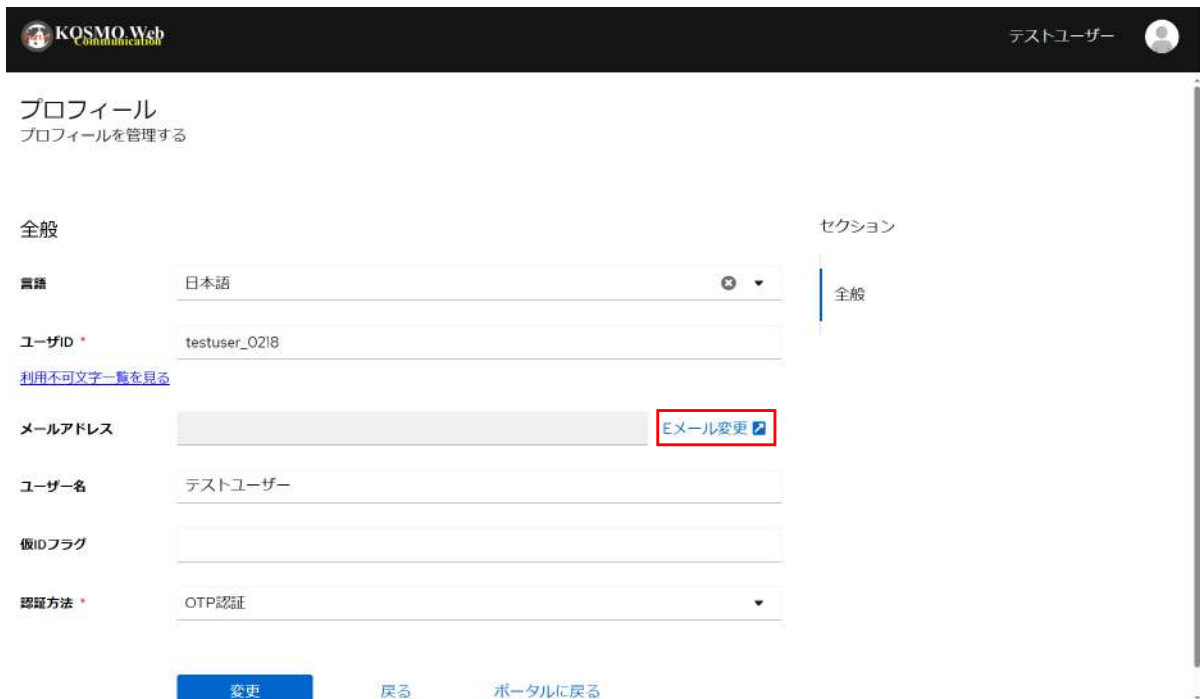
KOSMO Web Communication

テストユーザー

プロフィール
プロフィールを管理する

全般

言語 日本語

ユーザID * testuser_0218

利用不可文字一覧を見る

メールアドレス Eメール変更

ユーザー名 テストユーザー

仮IDフラグ

認証方法 * OTP認証

変更 戻る ポータルに戻る

セクション

全般